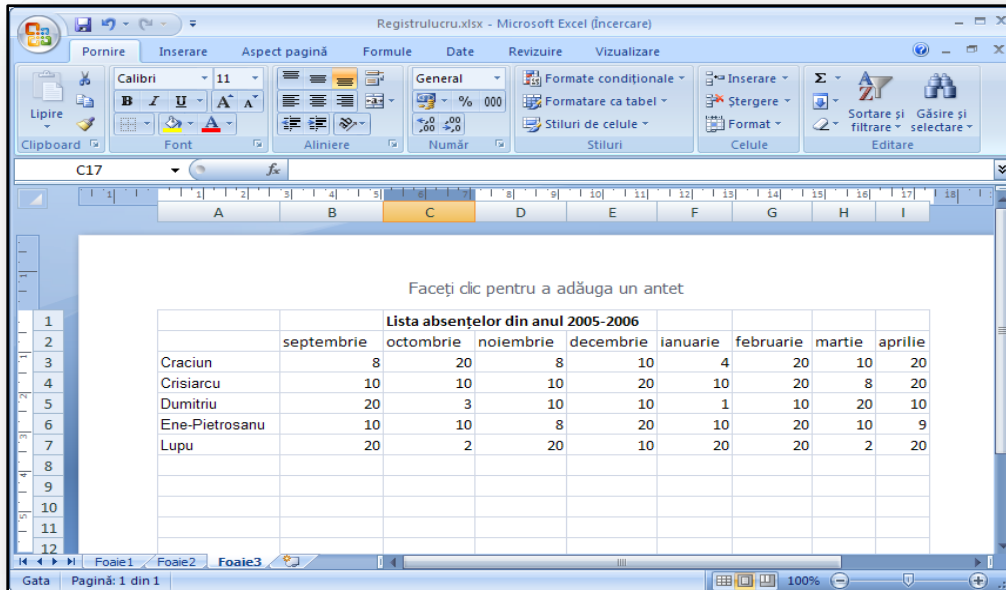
Registrulucru.xlsx - Microsoft Excel (Încercare)

Pornire | Inserare | Aspect pagină | Formule | Date | Revizuire | Vizualizare

Lipire | Calibri | 11 | General | Formate condiționale | Formatare ca tabel | Stiluri de celule | Inserare | Ștergere | Format | Sortare și filtrare | Găsire și selectare

Clipboard | Font | Aliniere | Număr | Stiluri | Celule | Editare

C17 | $f_x$

Faceți clic pentru a adăuga un antet

| | A | B | C | D | E | F | G | H | I |
|---|---|---|---|---|---|---|---|---|---|
| 1 | | | Lista absențelor din anul 2005-2006 | | | | | | |
| 2 | | septembrie | octombrie | noiembrie | decembrie | ianuarie | februarie | martie | aprilie |
| 3 | Craciun | 8 | 20 | 8 | 10 | 4 | 20 | 10 | 20 |
| 4 | Crisiarcu | 10 | 10 | 10 | 20 | 10 | 20 | 8 | 20 |
| 5 | Dumitriu | 20 | 3 | 10 | 10 | 1 | 10 | 20 | 10 |
| 6 | Ene-Pietrosanu | 10 | 10 | 8 | 20 | 10 | 20 | 10 | 9 |
| 7 | Lupu | 20 | 2 | 20 | 10 | 20 | 20 | 2 | 20 |
| 8 | | | | | | | | | |
| 9 | | | | | | | | | |
| 10 | | | | | | | | | |
| 11 | | | | | | | | | |
| 12 | | | | | | | | | |

Foaie1 | Foaie2 | Foaie3

Gata | Pagină: 1 din 1 | 100%